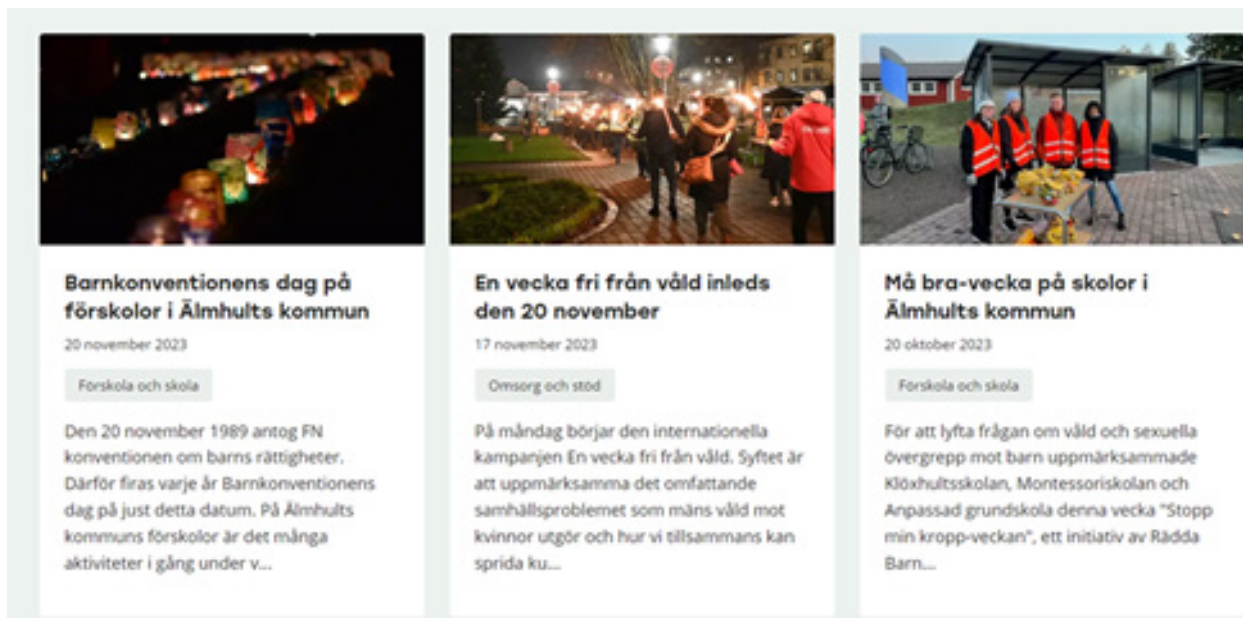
Barnkonventionens dag på förskolor i Älmhults kommun

20 november 2023

Förskola och skola

Den 20 november 1989 antog FN konventionen om barns rättigheter. Därför firas varje år Barnkonventionens dag på just detta datum. På Älmhults kommuns förskolor är det många aktiviteter i gång under v...

En vecka fri från våld inleds den 20 november

17 november 2023

Omsorg och stöd

På måndag börjar den internationella kampanjen En vecka fri från våld. Syftet är att uppmärksamma det omfattande samhällsproblemet som mäns våld mot kvinnor utgör och hur vi tillsammans kan sprida ku...

Må bra-vecka på skolor i Älmhults kommun

20 oktober 2023

Förskola och skola

För att lyfta frågan om våld och sexuella övergrepp mot barn uppmärksammade Klöxhultsskolan, Montessoriskolan och Anpassad grundskola denna vecka "Stopp min kropp-veckan", ett initiativ av Rädda Barn...